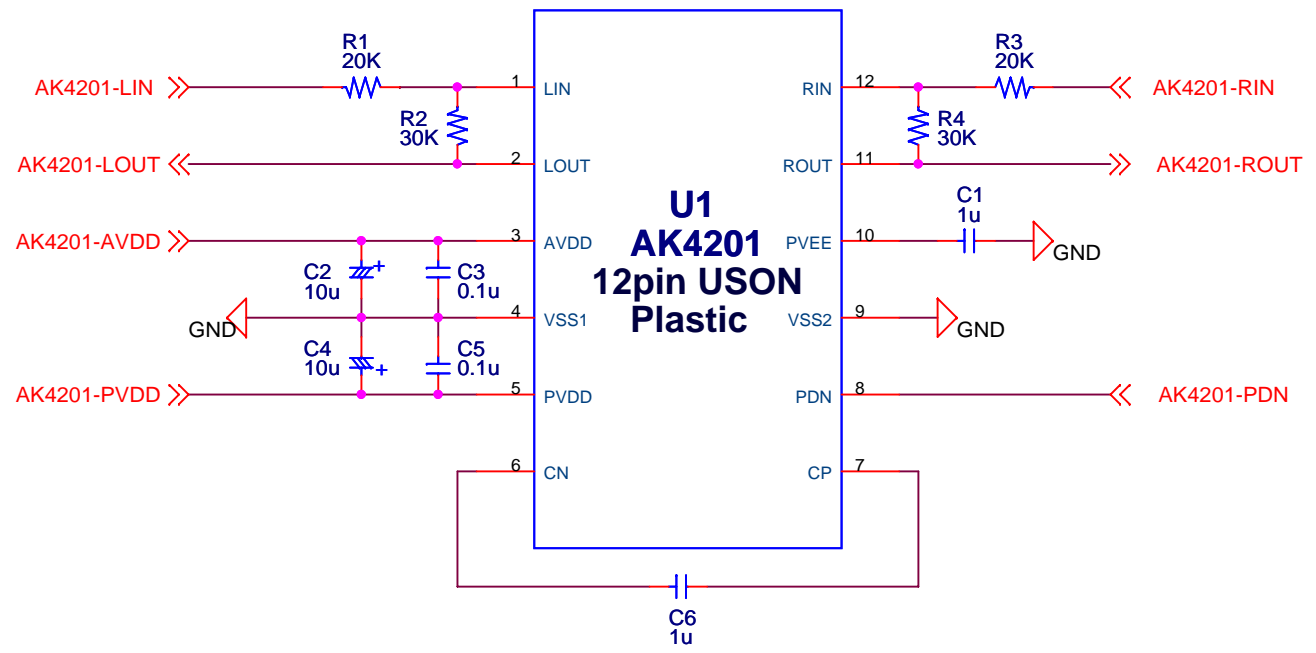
R1
20K

R3
20K

AK4201-LIN
1 LIN
R2
30K
2 LOUT
AK4201-LOUT

RIN 12
AK4201-RIN
R4
30K
ROUT 11
AK4201-ROUT

U1
AK4201
12pin USON
Plastic

AK4201-AVDD
3 AVDD
C2
10u
C3
0.1u
GND
4 VSS1
C4
10u
C5
0.1u
AK4201-PVDD
5 PVDD

C1
1u
PVEE 10
GND
VSS2 9
GND
PDN 8
AK4201-PDN

6 CN
CP 7

C6
1u